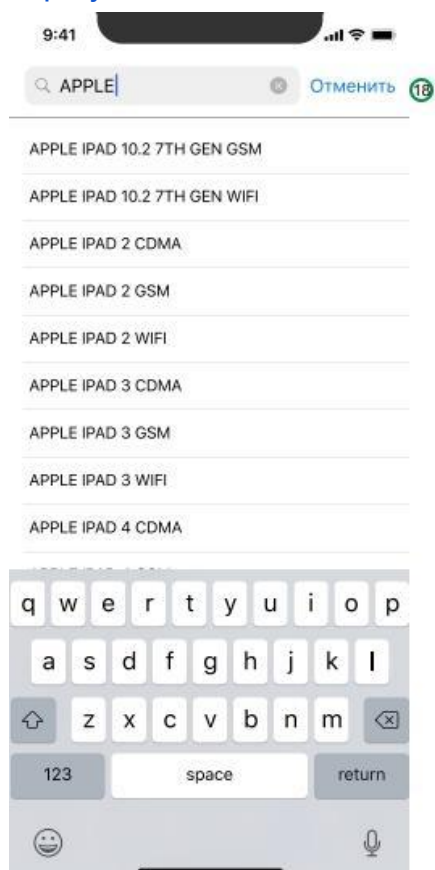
9:41

APPLE

Отменить 18

APPLE IPAD 10.2 7TH GEN GSM

APPLE IPAD 10.2 7TH GEN WIFI

APPLE IPAD 2 CDMA

APPLE IPAD 2 GSM

APPLE IPAD 2 WIFI

APPLE IPAD 3 CDMA

APPLE IPAD 3 GSM

APPLE IPAD 3 WIFI

APPLE IPAD 4 CDMA

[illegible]

q w e r t y u i o p

a s d f g h j k l

z x c v b n m

123 space return